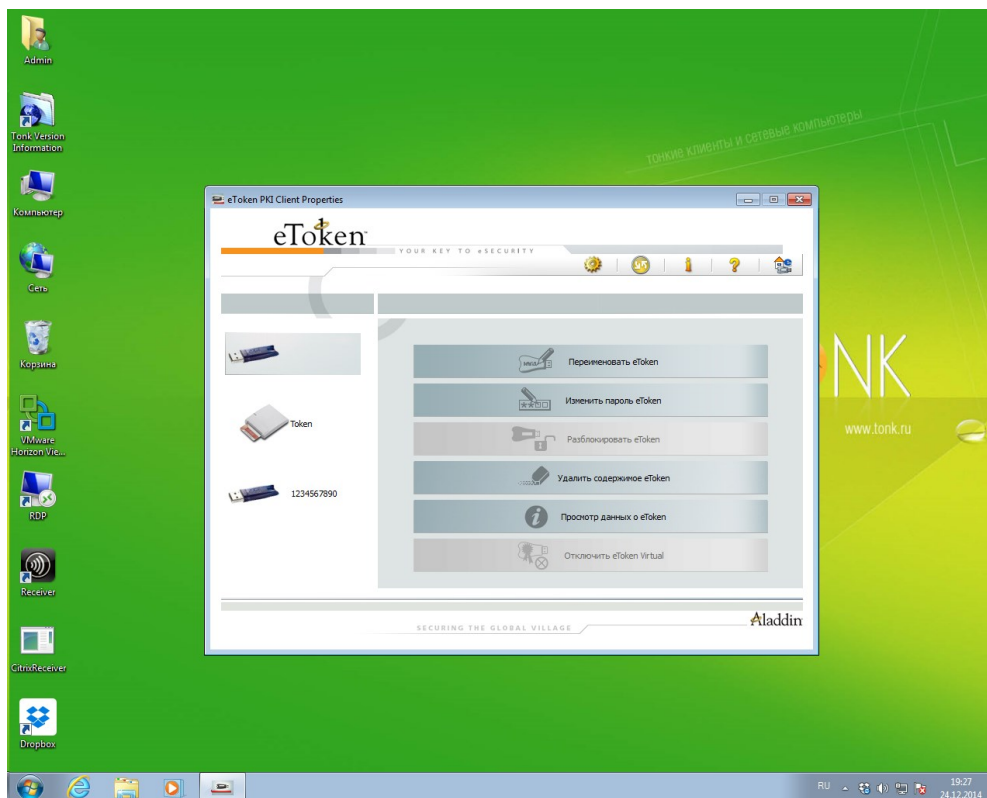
Admin

Tonk Version Information

Компьютер

Сеть

Корзина

VMware Horizon Vie...

RDP

Receiver

CitrixReceiver

Dropbox

тонкие клиенты и сетевые компьютеры

NK

www.tonk.ru

eToken PKI Client Properties

eToken

YOUR KEY TO eSECURITY

Token

1234567890

Переименовать eToken

Изменить пароль eToken

Разблокировать eToken

Удалить содержимое eToken

Просмотр данных о eToken

Отключить eToken Virtual

SECURING THE GLOBAL VILLAGE

Aladdin

RU

19:27
24.12.2014